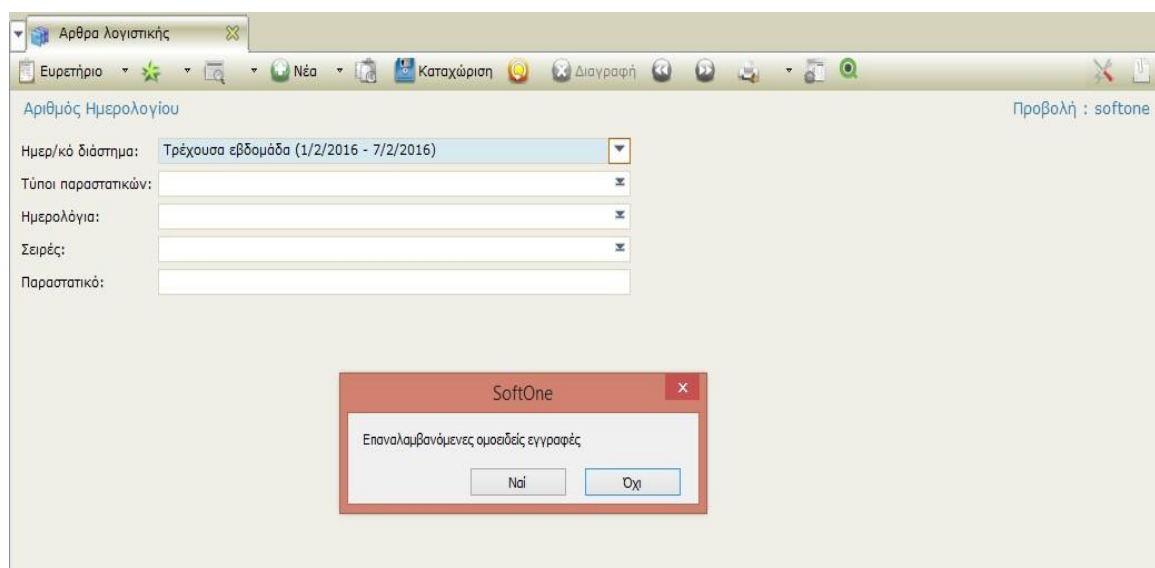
Αρθρα λογιστικής

Ευρετήριο Νέα Καταχώριση Διαγραφή

Αριθμός Ημερολογίου

Προβολή : softone

Ημερ/κό διάστημα: Τρέχουσα εβδομάδα (1/2/2016 - 7/2/2016)

Τύποι παραστατικών:

Ημερολόγια:

Σειρές:

Παραστατικό:

SoftOne

Επαναλαμβανόμενες ομοειδείς εγγραφές

Ναί

Όχι